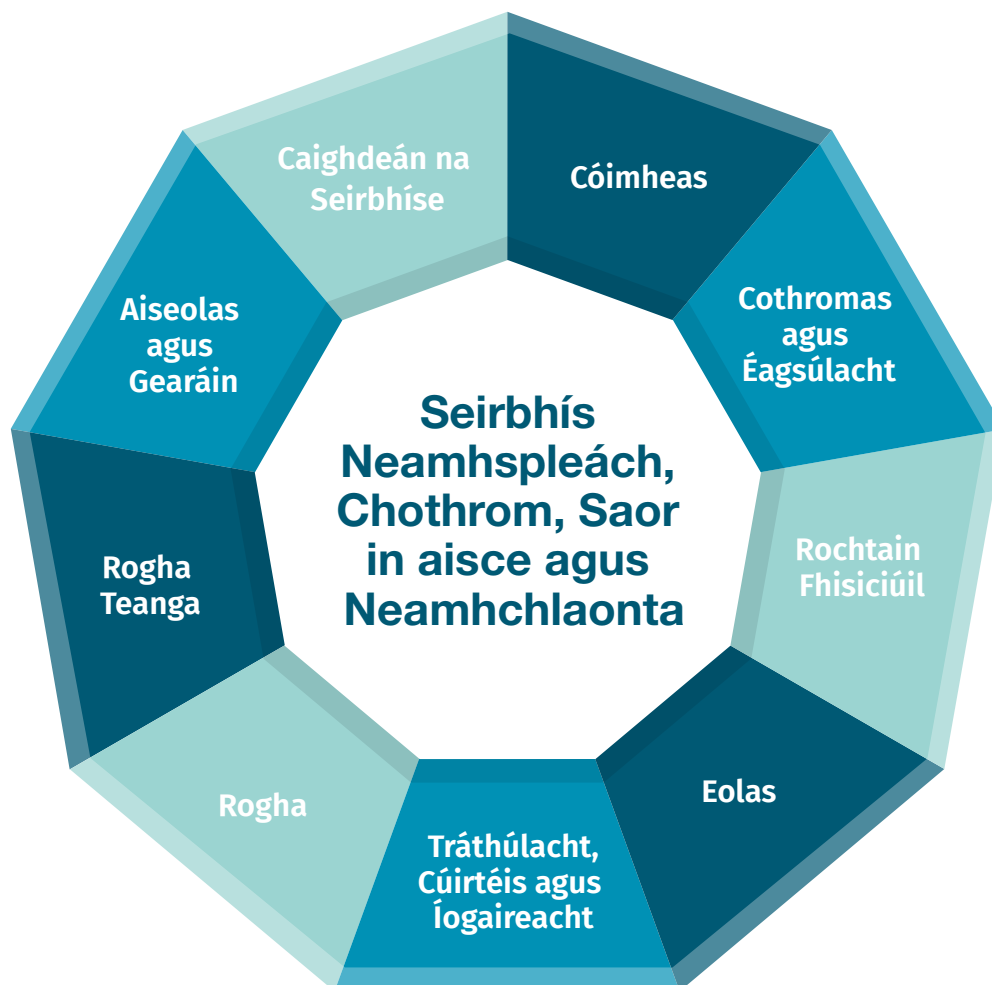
Seirbhís Neamhspleách, Chothrom, Saor in aisce agus Neamhchlaonta

Cóimheas

Cothromas agus Éagsúlacht

Rochtain Fhisiciúil

Eolas

Tráthúlacht, Cúirtéis agus Íogaireacht

Rogha

Rogha Teanga

Aiseolas agus Gearáin

Caighdeán na Seirbhíse